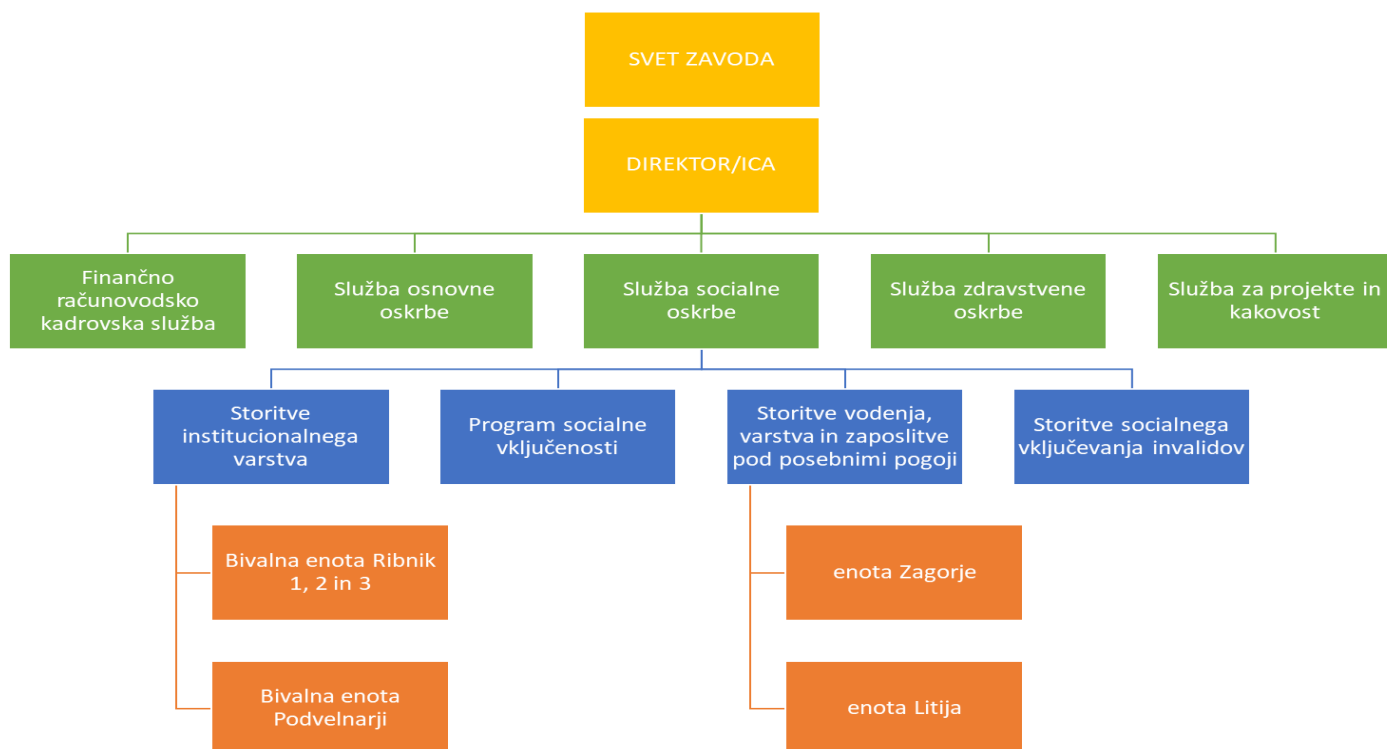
SVET ZAVODA

DIREKTOR/ICA

Finančno računovodsko kadrovska služba

Služba osnovne oskrbe

Služba socialne oskrbe

Služba zdravstvene oskrbe

Služba za projekte in kakovost

Storitve institucionalnega varstva

Program socialne vključenosti

Storitve vodenja, varstva in zaposlitve pod posebnimi pogoji

Storitve socialnega vključevanja invalidov

Bivalna enota Ribnik 1, 2 in 3

Bivalna enota Podvelnarji

enota Zagorje

enota Litija